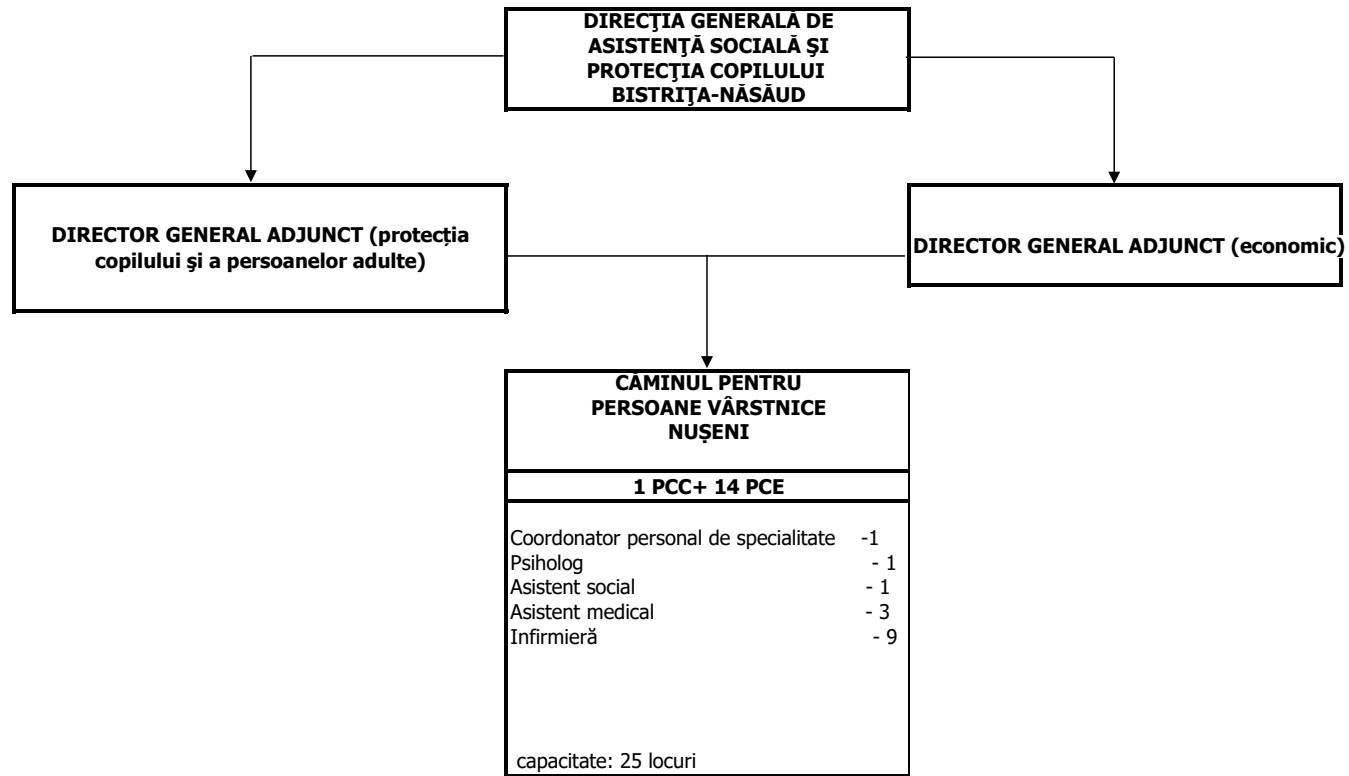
DIRECŢIA GENERALĂ DE ASISTENŢĂ SOCIALĂ ŞI PROTECŢIA COPILULUI BISTRIŢA-NĂSĂUD

DIRECTOR GENERAL ADJUNCT (protecția copilului şi a persoanelor adulte)

DIRECTOR GENERAL ADJUNCT (economic)

CĂMINUL PENTRU PERSOANE VÂRSTNICE NUȘENI

1 PCC+ 14 PCE

Coordonator personal de specialitate -1
Psiholog - 1
Asistent social - 1
Asistent medical - 3
Infirmieră - 9

capacitate: 25 locuri